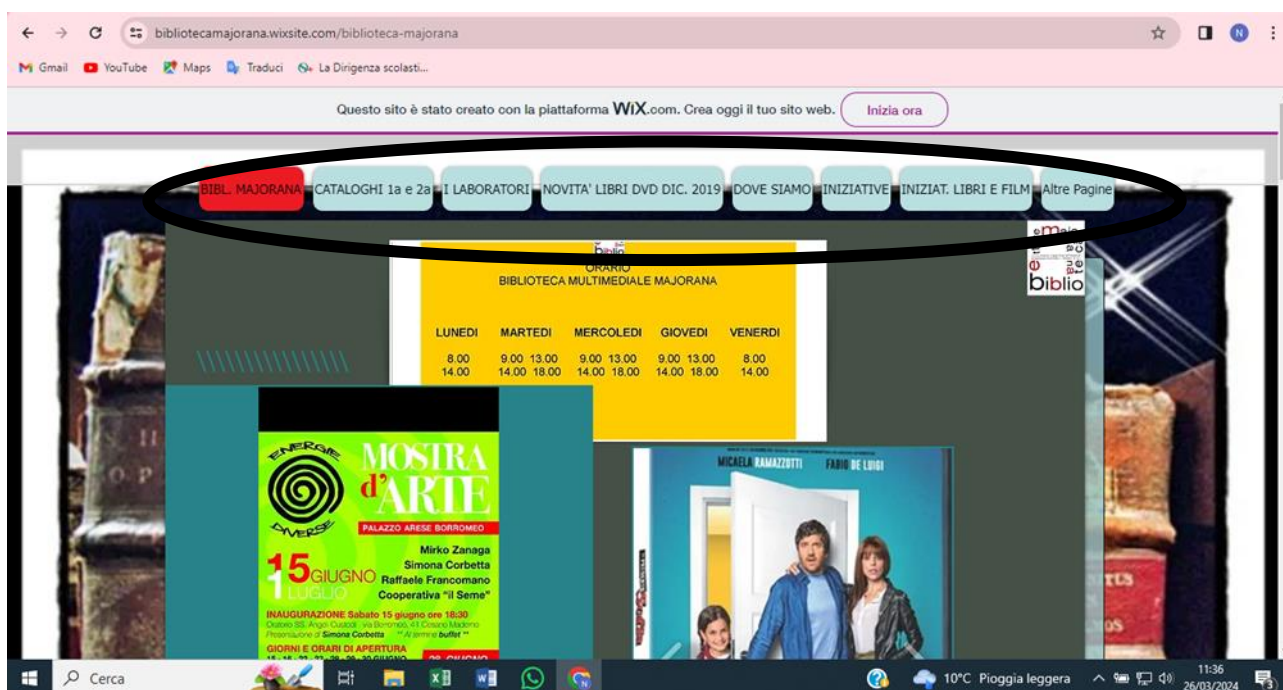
bibliotecamajorana.wixsite.com/biblioteca-majorana

Gmail YouTube Maps Traduci La Dirigenza scolasti...

Questo sito è stato creato con la piattaforma WiX.com. Crea oggi il tuo sito web. Inizia ora

BIBL. MAJORANA CATALOGHI 1a e 2a I LABORATORI NOVITA' LIBRI DVD DIC. 2019 DOVE SIAMO INIZIATIVE INIZIAT. LIBRI E FILM Altre Pagine

biblio
ORARIO
BIBLIOTECA MULTIMEDIALE MAJORANA

| LUNEDI | MARTEDI | MERCOLEDI | GIOVEDI | VENERDI |
|---|---|---|---|---|
| 8.00 14.00 | 9.00 13.00 14.00 18.00 | 9.00 13.00 14.00 18.00 | 9.00 13.00 14.00 18.00 | 8.00 14.00 |

emaale biblio

ENERGIE DIVERSE

MOSTRA d'ARTE

PALAZZO ARESE BORROMEO

Mirko Zanaga
Simona Corbetta
Raffaele Francomano
Cooperativa "il Seme"

15 GIUGNO 1 LUGLIO

INAUGURAZIONE Sabato 15 giugno ore 18:30
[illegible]
Presentazione di Simona Corbetta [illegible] buffet

GIORNI E ORARI DI APERTURA

MICAELA RAMAZZOTTI FABIO DE LUIGI

Cerca

10°C Pioggia leggera 11:36 26/03/2024